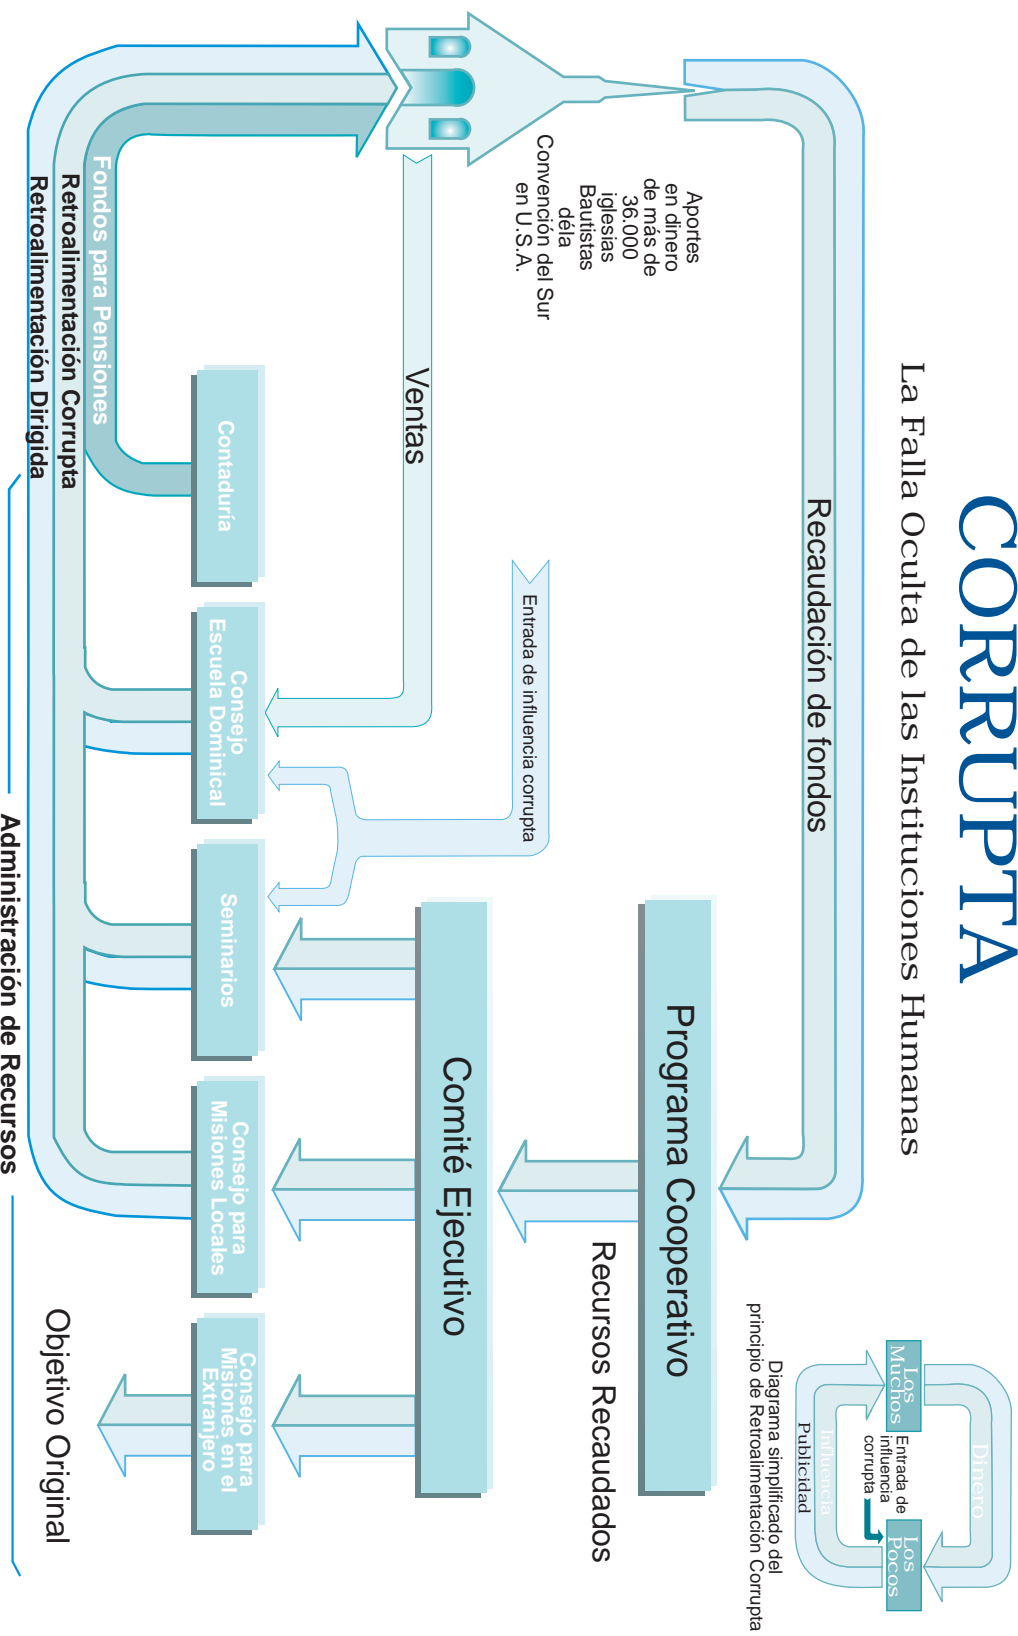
CORRUPTA

La Falla Oculta de las Instituciones Humanas

Aportes en dinero de más de 36.000 iglesias Bautistas déla Convención del Sur en U.S.A.

Recaudación de fondos

Programa Cooperativo

Recursos Recaudados

Comité Ejecutivo

Entrada de influencia corrupta

Ventas

Contaduría

Consejo Escuela Dominical

Seminarios

Consejo para Misiones Locales

Consejo para Misiones en el Extranjero

Fondos para Pensiones

Retroalimentación Corrupta

Retroalimentación Dirigida

Administración de Recursos

Objetivo Original

Los Muchos

Dinero

Los Pocos

Influencia

Publicidad

Entrada de influencia corrupta

Diagrama simplificado del principio de Retroalimentación Corrupta